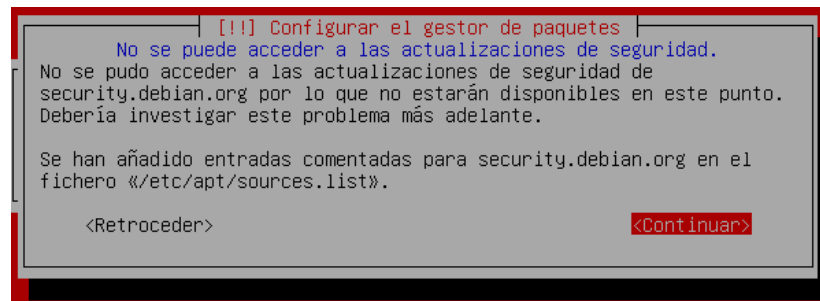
[!!] Configurar el gestor de paquetes

No se puede acceder a las actualizaciones de seguridad.

No se pudo acceder a las actualizaciones de seguridad de security.debian.org por lo que no estarán disponibles en este punto. Debería investigar este problema más adelante.

Se han añadido entradas comentadas para security.debian.org en el fichero «/etc/apt/sources.list».

<Retroceder>

<Continuar>